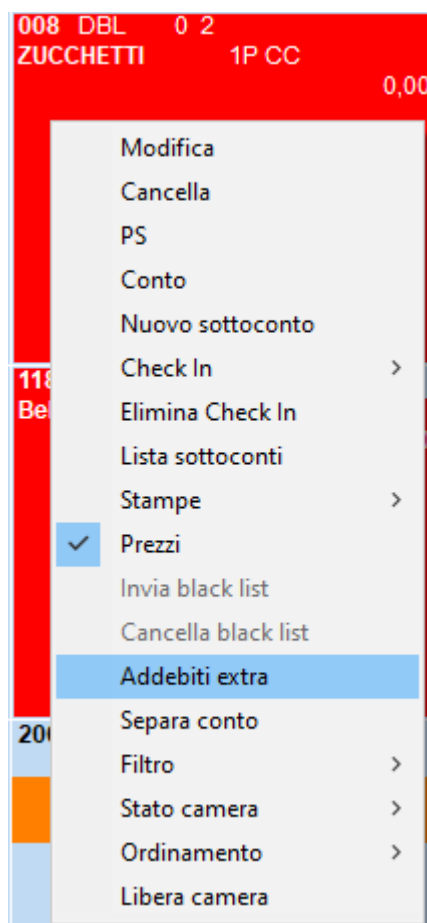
008 DBL 0 2
ZUCCHETTI 1P CC
0,00

118
Be

200

Modifica
Cancella
PS
Conto
Nuovo sottoconto
Check In >
Elimina Check In
Lista sottoconti
Stampe >
✓ Prezzi
Invia black list
Cancella black list
Addebiti extra
Separa conto
Filtro >
Stato camera >
Ordinamento >
Libera camera